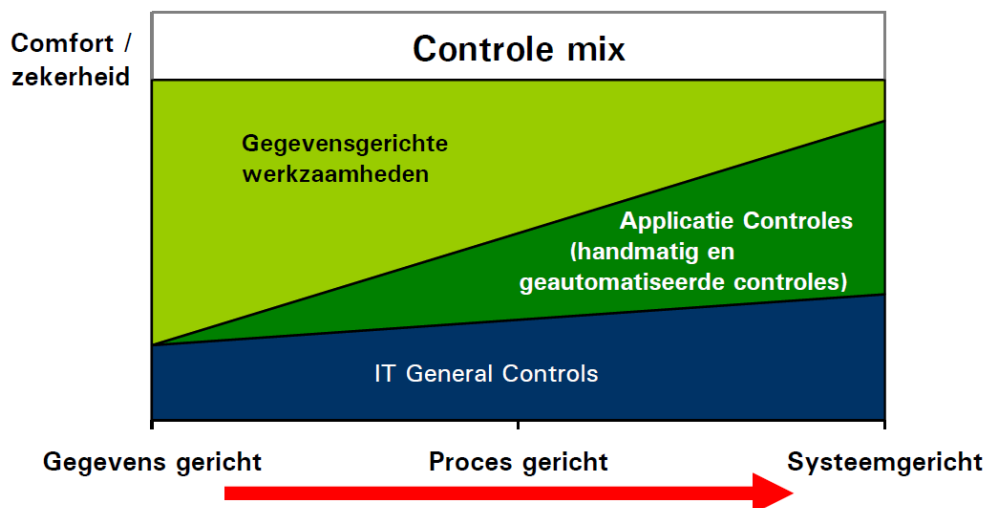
Comfort / zekerheid

Controle mix

Gegevensgerichte werkzaamheden

Applicatie Controles (handmatig en geautomatiseerde controles)

IT General Controls

Gegevens gericht

Proces gericht

Systeemgericht